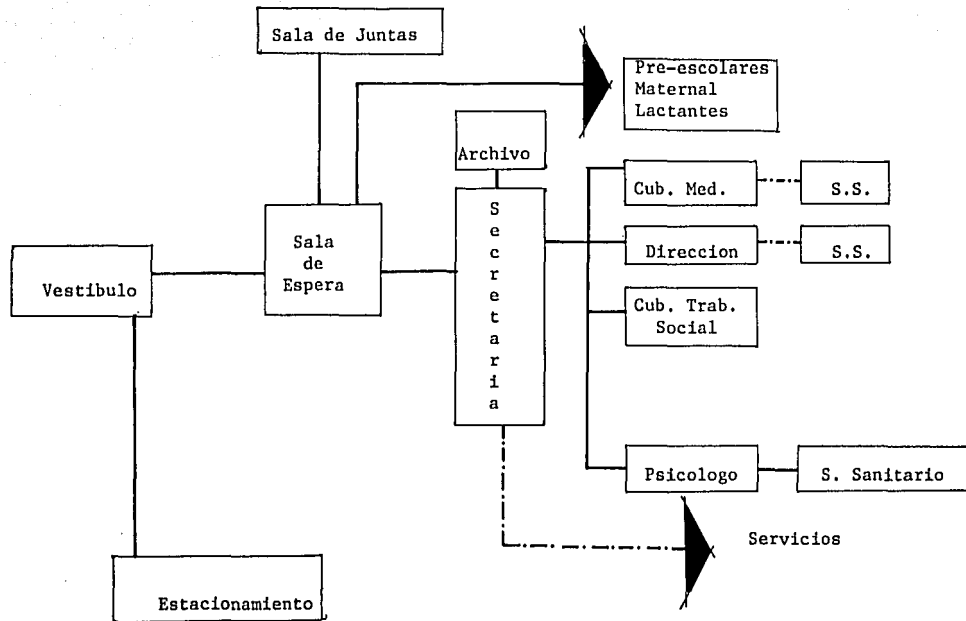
Sala de Juntas

Pre-escolares
Maternal
Lactantes

Archivo

Vestibulo

Sala de Espera

Secretaria

Cub. Med.

S.S.

Direccion

S.S.

Cub. Trab. Social

Psicologo

S. Sanitario

Servicios

Estacionamiento